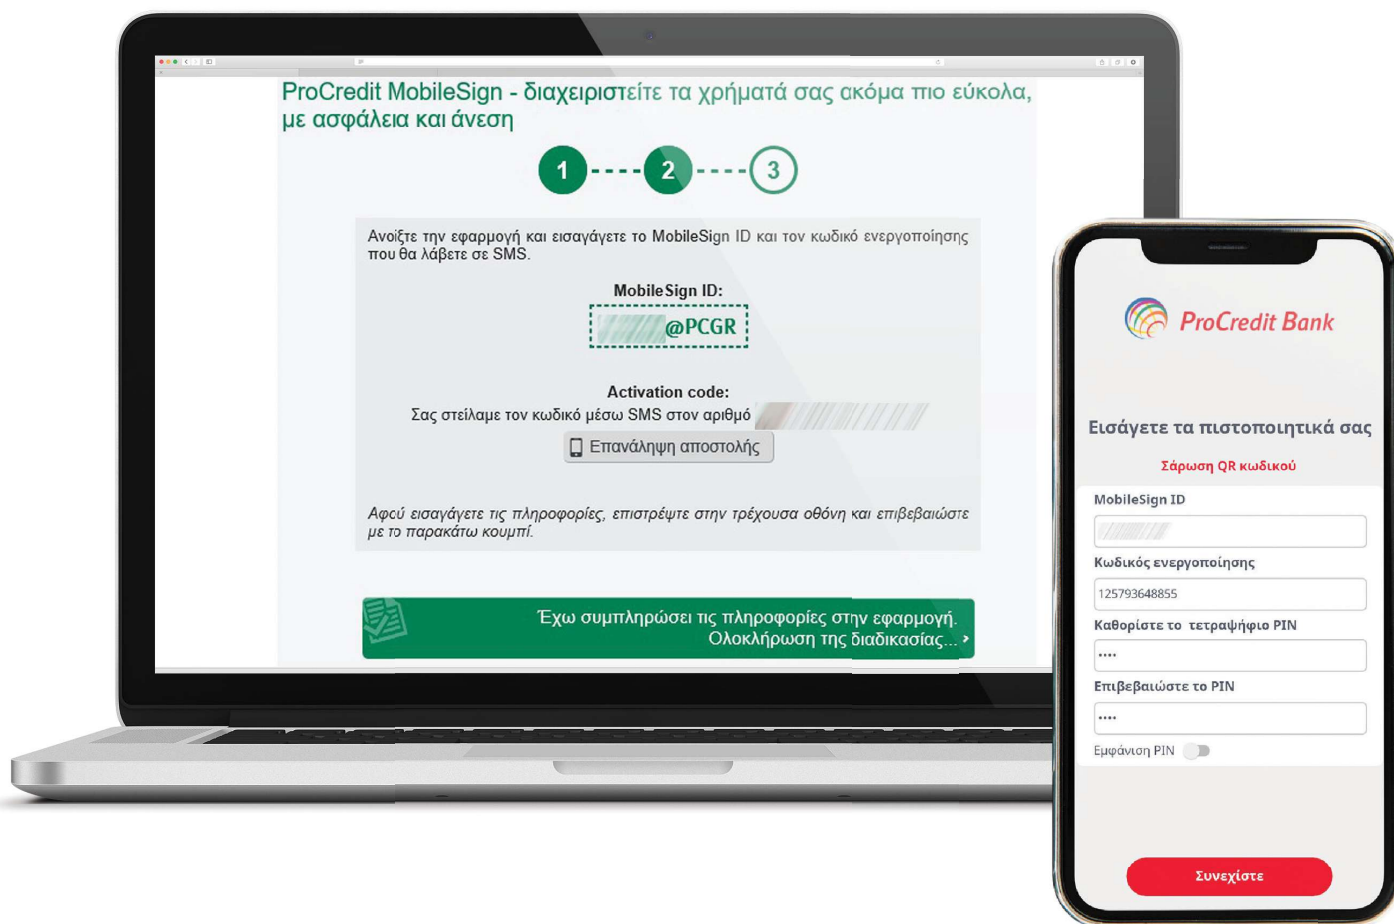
ProCredit MobileSign - διαχειριστείτε τα χρήματά σας ακόμα πιο εύκολα, με ασφάλεια και άνεση

1 2 3

Ανοίξτε την εφαρμογή και εισαγάγετε το MobileSign ID και τον κωδικό ενεργοποίησης που θα λάβετε σε SMS.

MobileSign ID:

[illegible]@PCGR

Activation code:

Σας στείλαμε τον κωδικό μέσω SMS στον αριθμό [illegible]

Επανάληψη αποστολής

Αφού εισαγάγετε τις πληροφορίες, επιστρέψτε στην τρέχουσα οθόνη και επιβεβαιώστε με το παρακάτω κουμπί.

Έχω συμπληρώσει τις πληροφορίες στην εφαρμογή. Ολοκλήρωση της διαδικασίας...

ProCredit Bank

Εισάγετε τα πιστοποιητικά σας

Σάρωση QR κωδικού

MobileSign ID

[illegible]

Κωδικός ενεργοποίησης

125793648855

Καθορίστε το τετραψήφιο PIN

••••

Επιβεβαιώστε το PIN

••••

Εμφάνιση PIN

Συνεχίστε